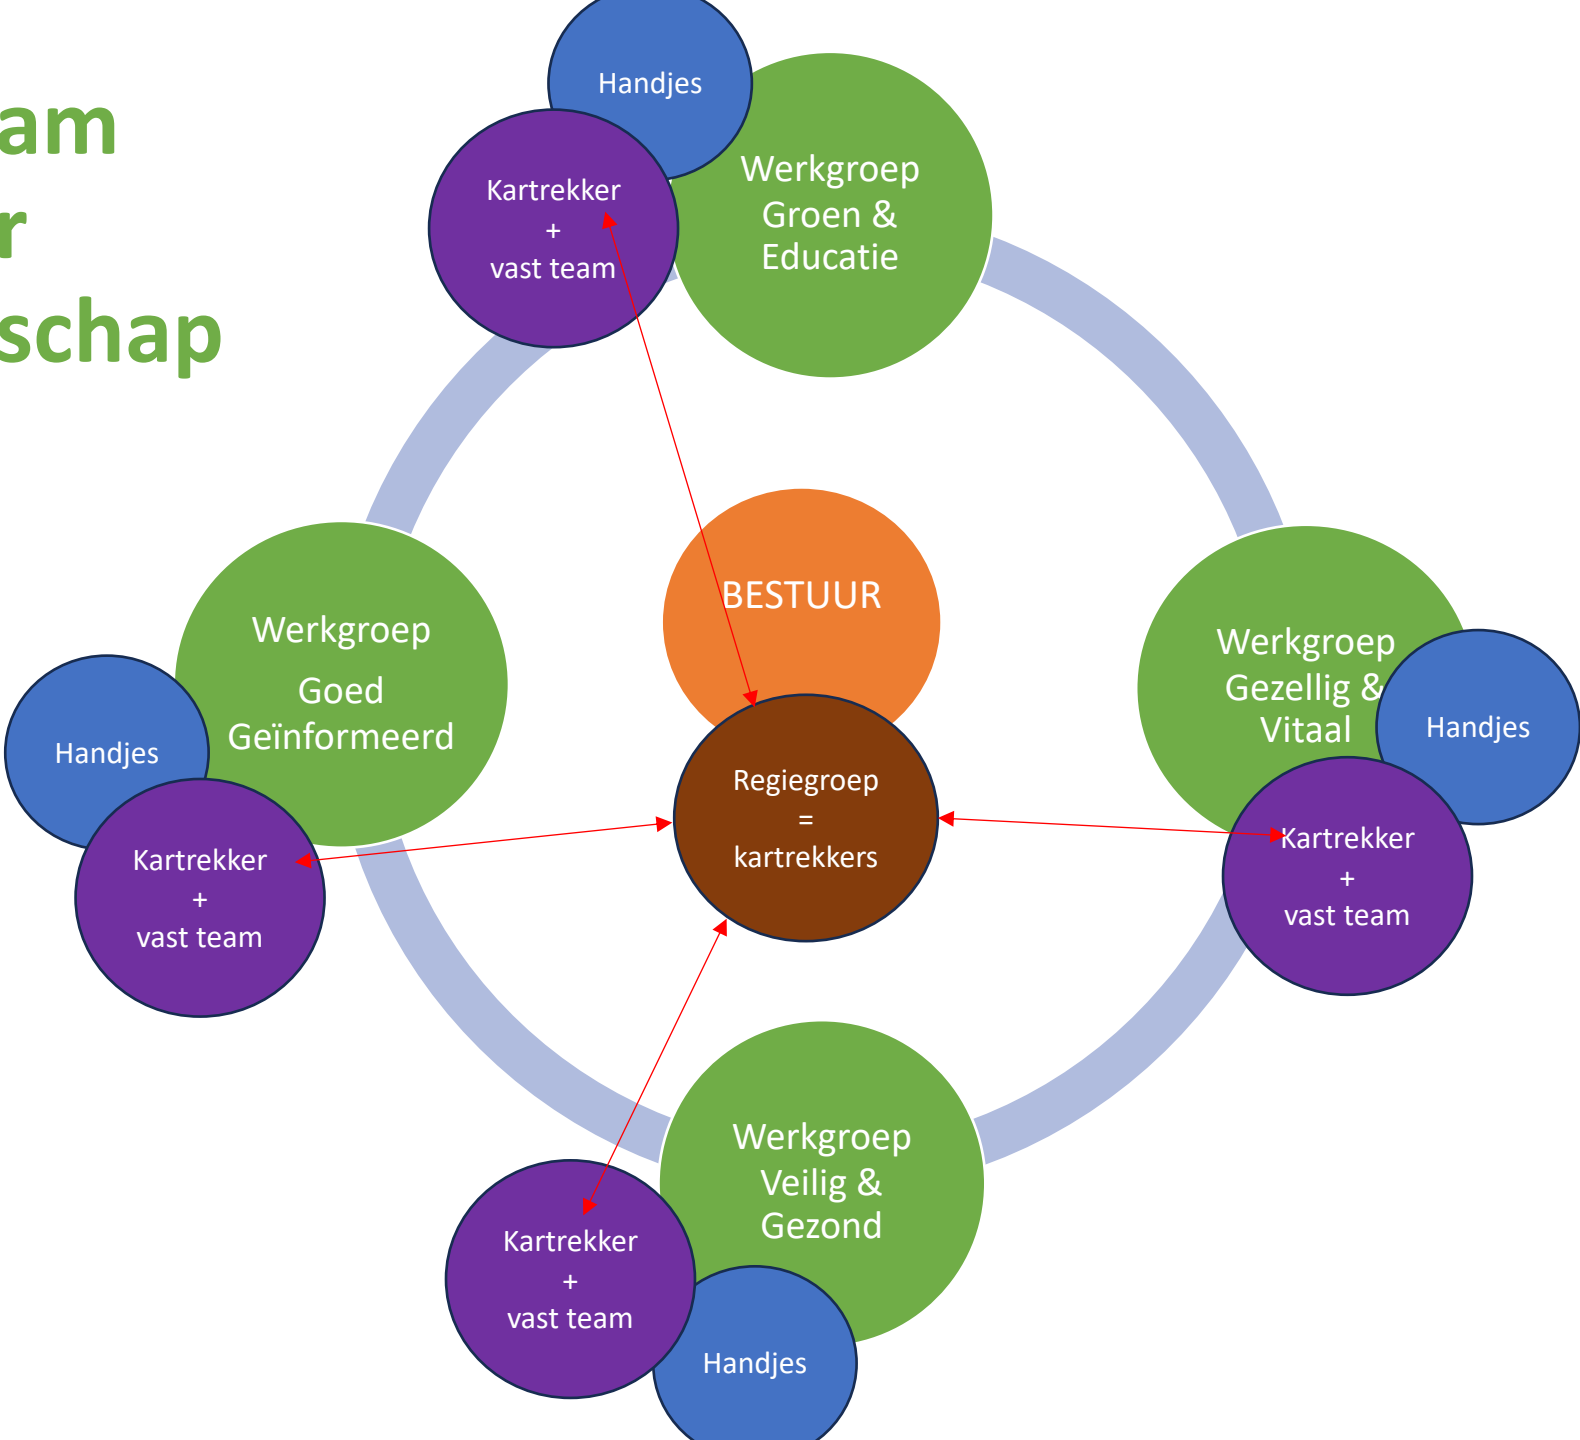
am
r
schap

Handjes

Kartrekker
+
vast team

Werkgroep
Groen &
Educatie

BESTUUR

Werkgroep
Goed
Geïnformeerd

Handjes

Kartrekker
+
vast team

Regiegroep
=
kartrekkers

Werkgroep
Gezellig &
Vitaal

Handjes

Kartrekker
+
vast team

Werkgroep
Veilig &
Gezond

Kartrekker
+
vast team

Handjes